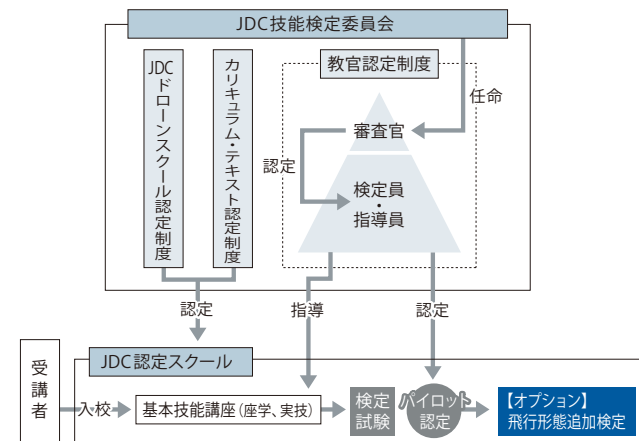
JDC技能検定委員会

JDCドローンスクール認定制度

カリキュラム・テキスト認定制度

教官認定制度

任命

審査官

認定

検定員・指導員

認定

指導

認定

受講者

JDC認定スクール

入校

基本技能講座(座学、実技)

検定試験

パイロット認定

【オプション】
飛行形態追加検定